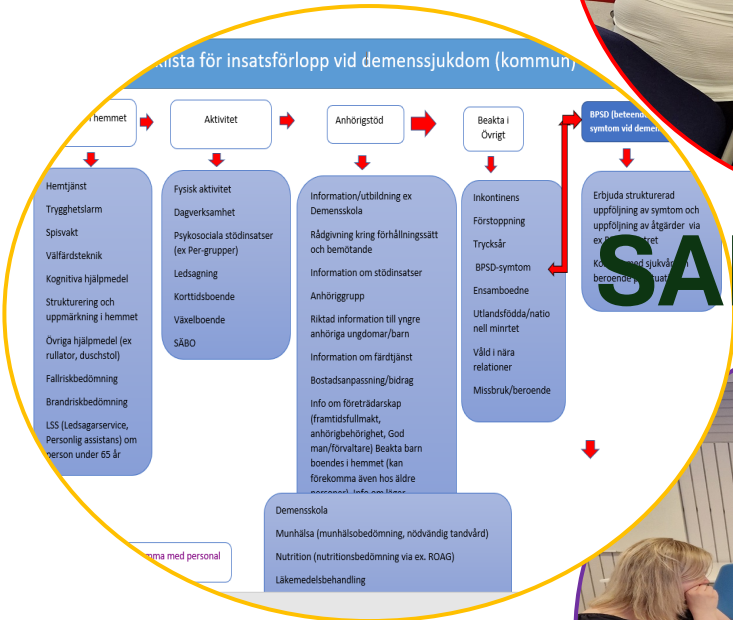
klista för insatsförlopp vid demenssjukdom (kommun)

i hemmet

Aktivitet

Anhörigstöd

Beakta i Övrigt

BPSD (beteende symtom vid demen

Hemtjänst

Trygghetslarm

Spisvakt

Välfärdsteknik

Kognitiva hjälpmedel

Strukturering och uppmärkning i hemmet

Övriga hjälpmedel (ex rullator, duschstol)

Fallriskbedömning

Brandriskbedömning

LSS (Ledsagarservice, Personlig assistans) om person under 65 år

Fysisk aktivitet

Dagverksamhet

Psykosociala stödinsatser (ex Per-grupper)

Ledsagning

Korttidsboende

Växelboende

SÄBO

Information/utbildning ex Demensskola

Rådgivning kring förhållningssätt och bemötande

Information om stödinsatser

Anhöriggrupp

Riktad information till yngre anhöriga ungdomar/barn

Information om färdtjänst

Bostadsanpassning/bidrag

Info om företrädarskap (framtidsfullmakt, anhörigbehörighet, God man/förvaltare) Beakta barn boendes i hemmet (kan förekomma även hos äldre personer) Info om läkar

Inkontinens

Förstoppning

Trycksår

BPSD-symtom

Ensamboende

Utlandsfödda/nationell minrtet

Våld i nära relationer

Missbruk/beroende

Erbjuda strukturerad uppföljning av symtom och uppföljning av åtgärder via ex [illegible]

Ko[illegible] sjukvå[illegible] beroende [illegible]

SA

Demensskola

Munhälsa (munhälsobedömning, nödvändig tandvård)

Nutrition (nutritionsbedömning via ex. ROAG)

Läkemedelsbehandling

mma med personal